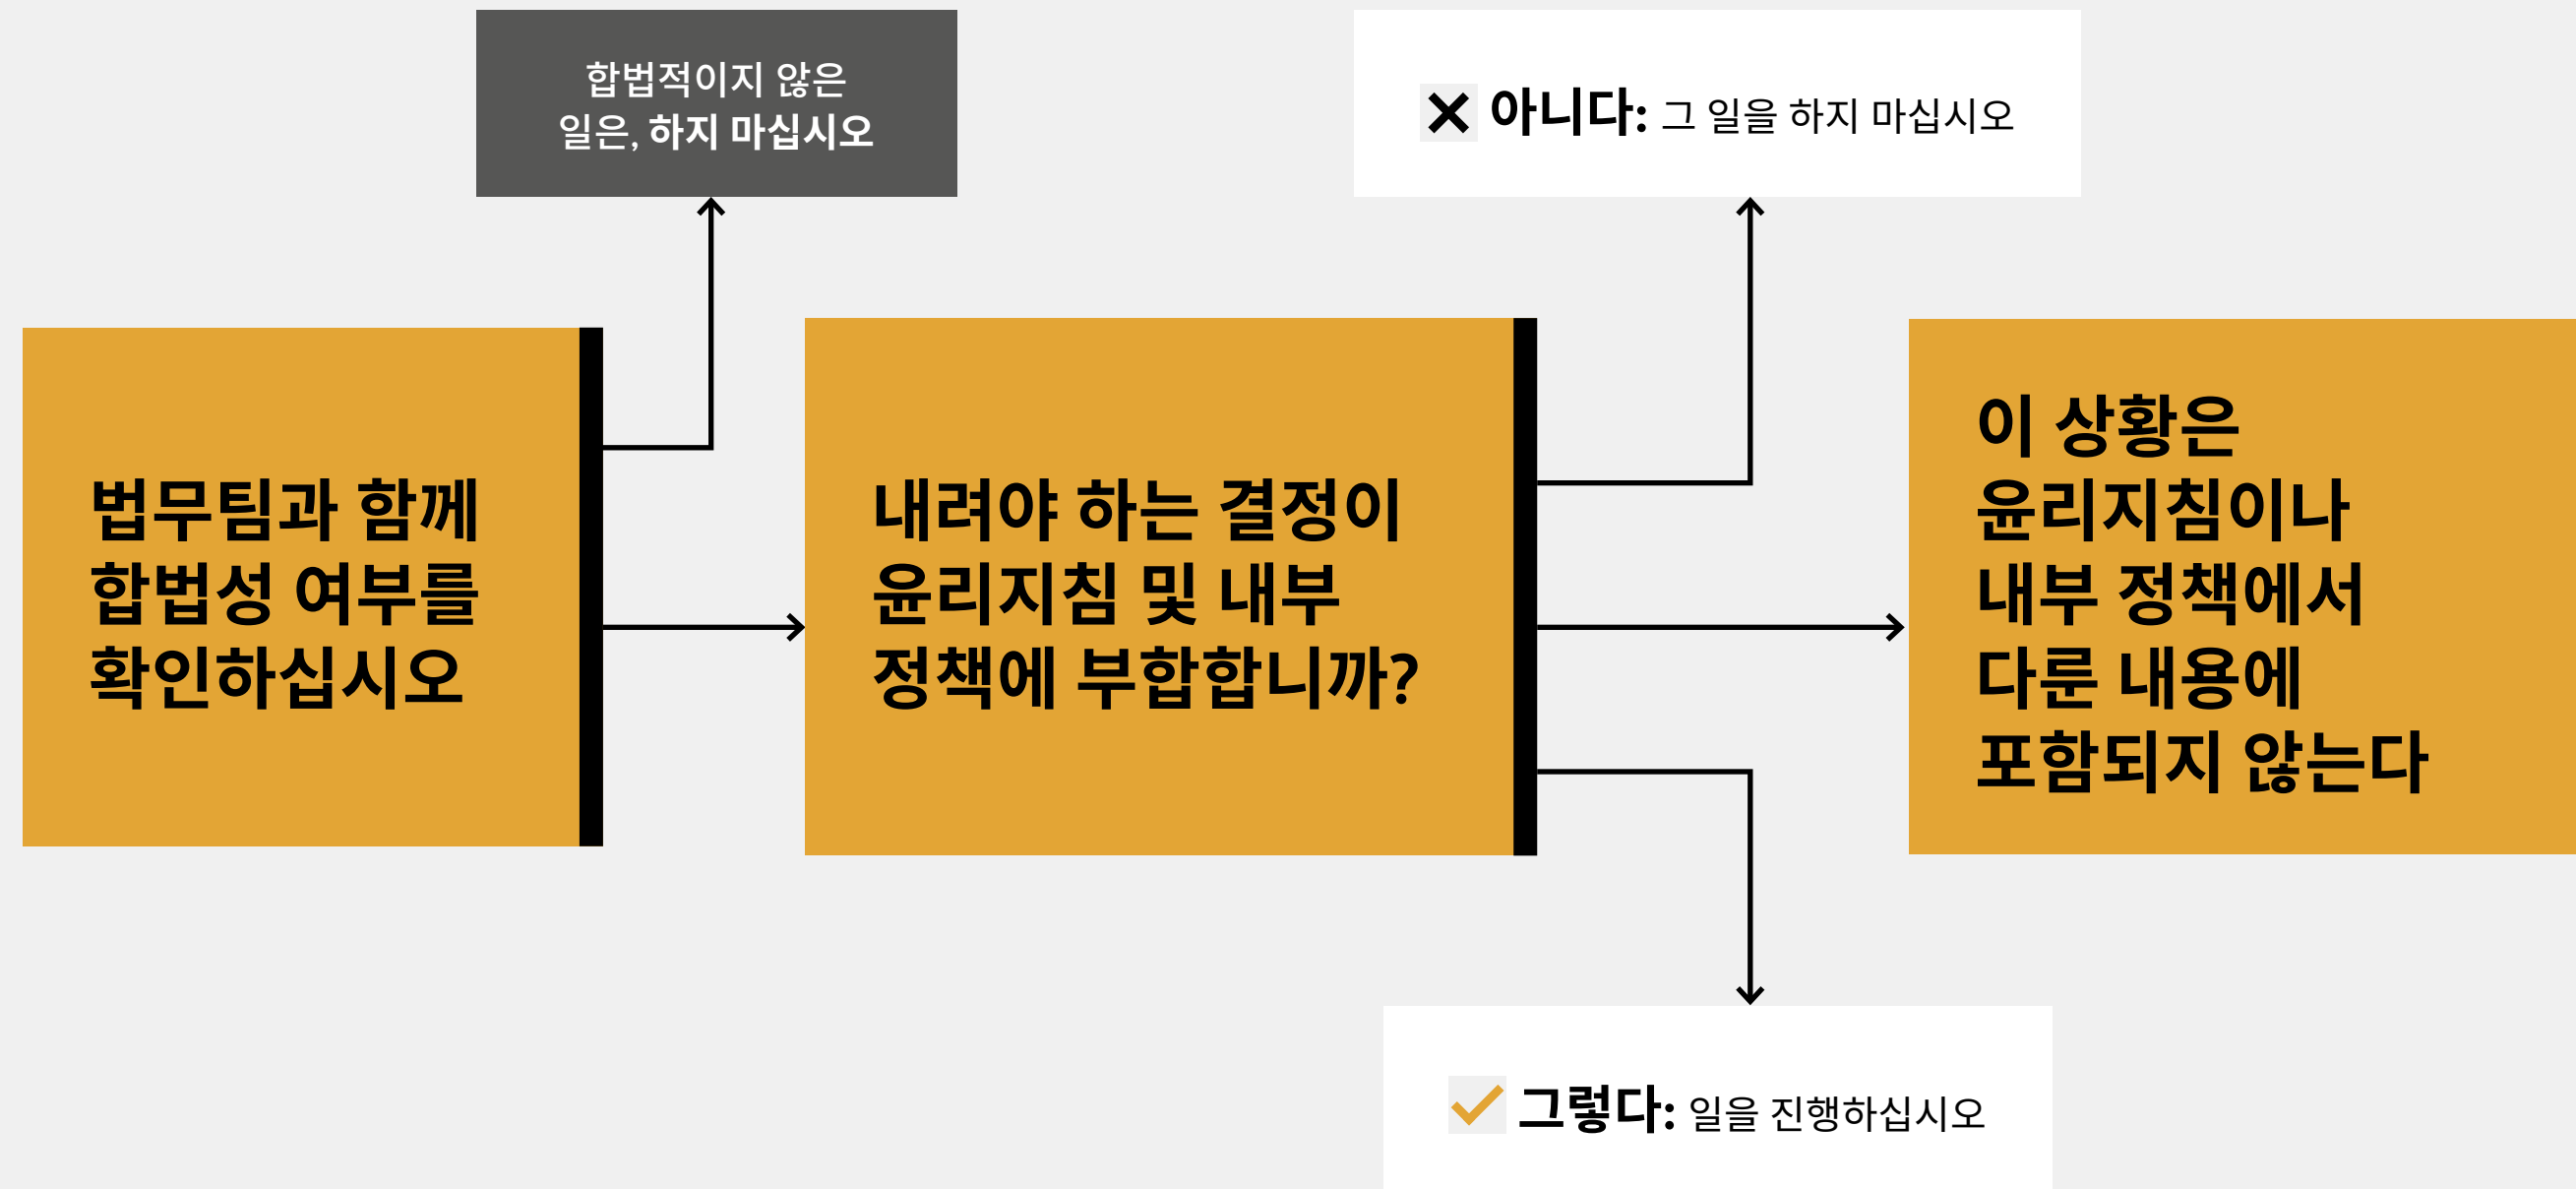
합법적이지 않은 일은, 하지 마십시오

아니다: 그 일을 하지 마십시오

법무팀과 함께 합법성 여부를 확인하십시오

내려야 하는 결정이 윤리지침 및 내부 정책에 부합합니까?

이 상황은 윤리지침이나 내부 정책에서 다룬 내용에 포함되지 않는다

그렇다: 일을 진행하십시오